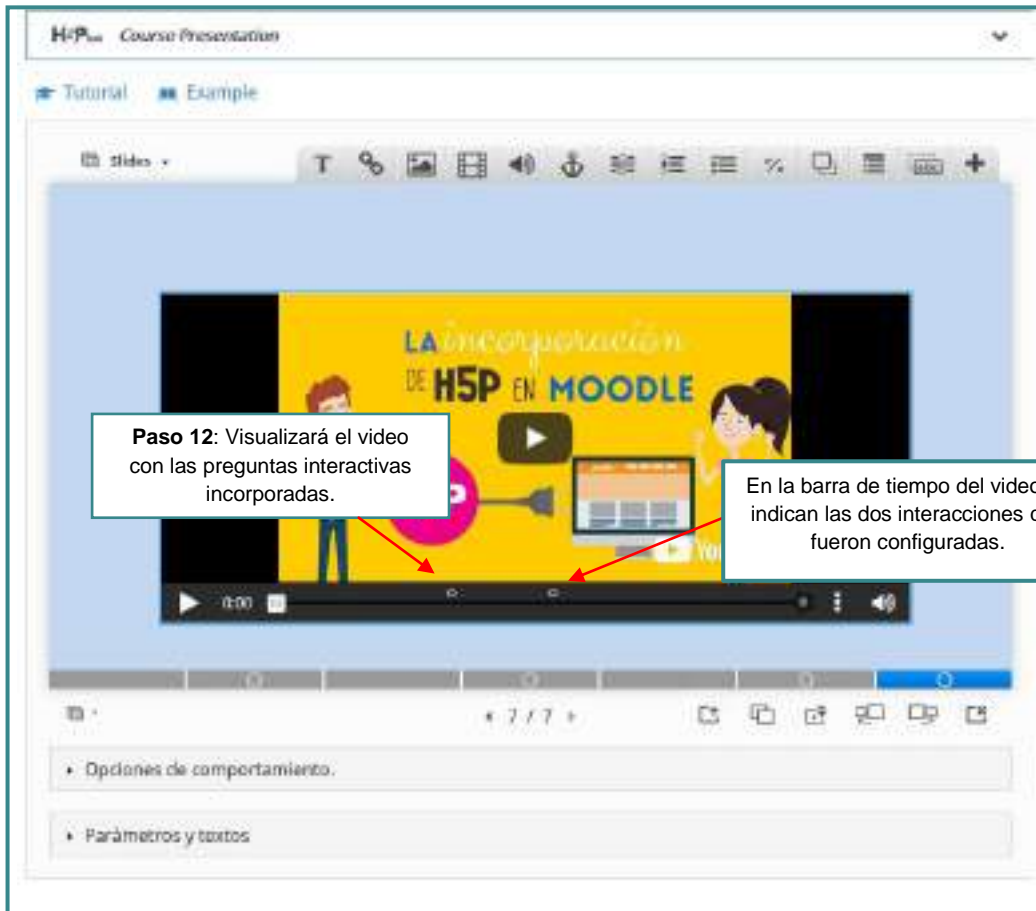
H5P Course Presentation

Tutorial Example

Slides

LA incorporación DE H5P EN MOODLE

Paso 12: Visualizará el video con las preguntas interactivas incorporadas.

En la barra de tiempo del video indican las dos interacciones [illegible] fueron configuradas.

0:00

7 / 7

Opciones de comportamiento.

Parámetros y textos